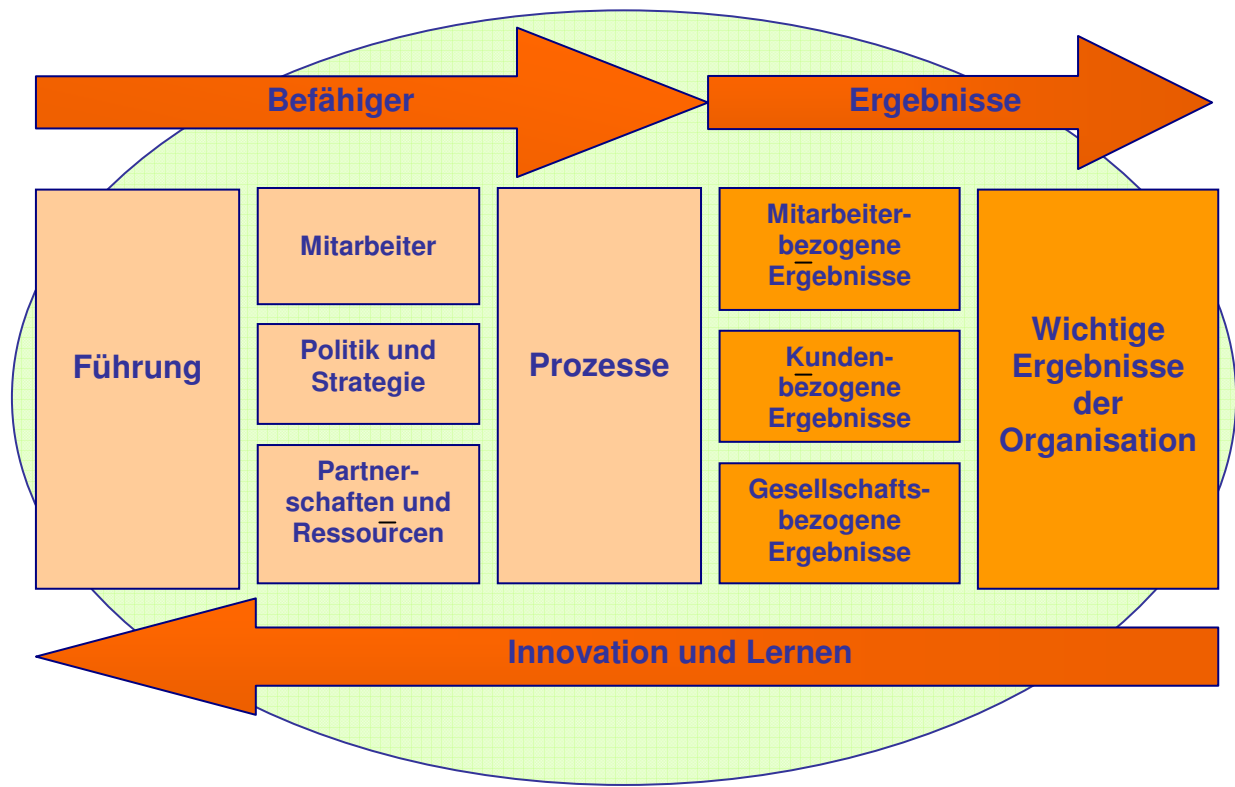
Befähiger

Ergebnisse

Führung

Mitarbeiter

Politik und Strategie

Partnerschaften und Ressourcen

Prozesse

Mitarbeiterbezogene Ergebnisse

Kundenbezogene Ergebnisse

Gesellschaftsbezogene Ergebnisse

Wichtige Ergebnisse der Organisation

Innovation und Lernen